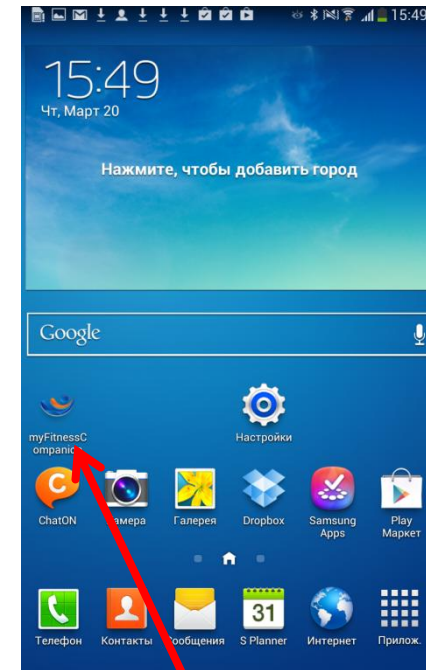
15:49

15:49
Чт, Март 20

Нажмите, чтобы добавить город

Google

myFitnessCompanion

Настройки

ChatON
амера
Галерея
Dropbox
Samsung Apps
Play Маркет

Телефон
Контакты
ообщения
31
S Planner
Интернет
Прилож.